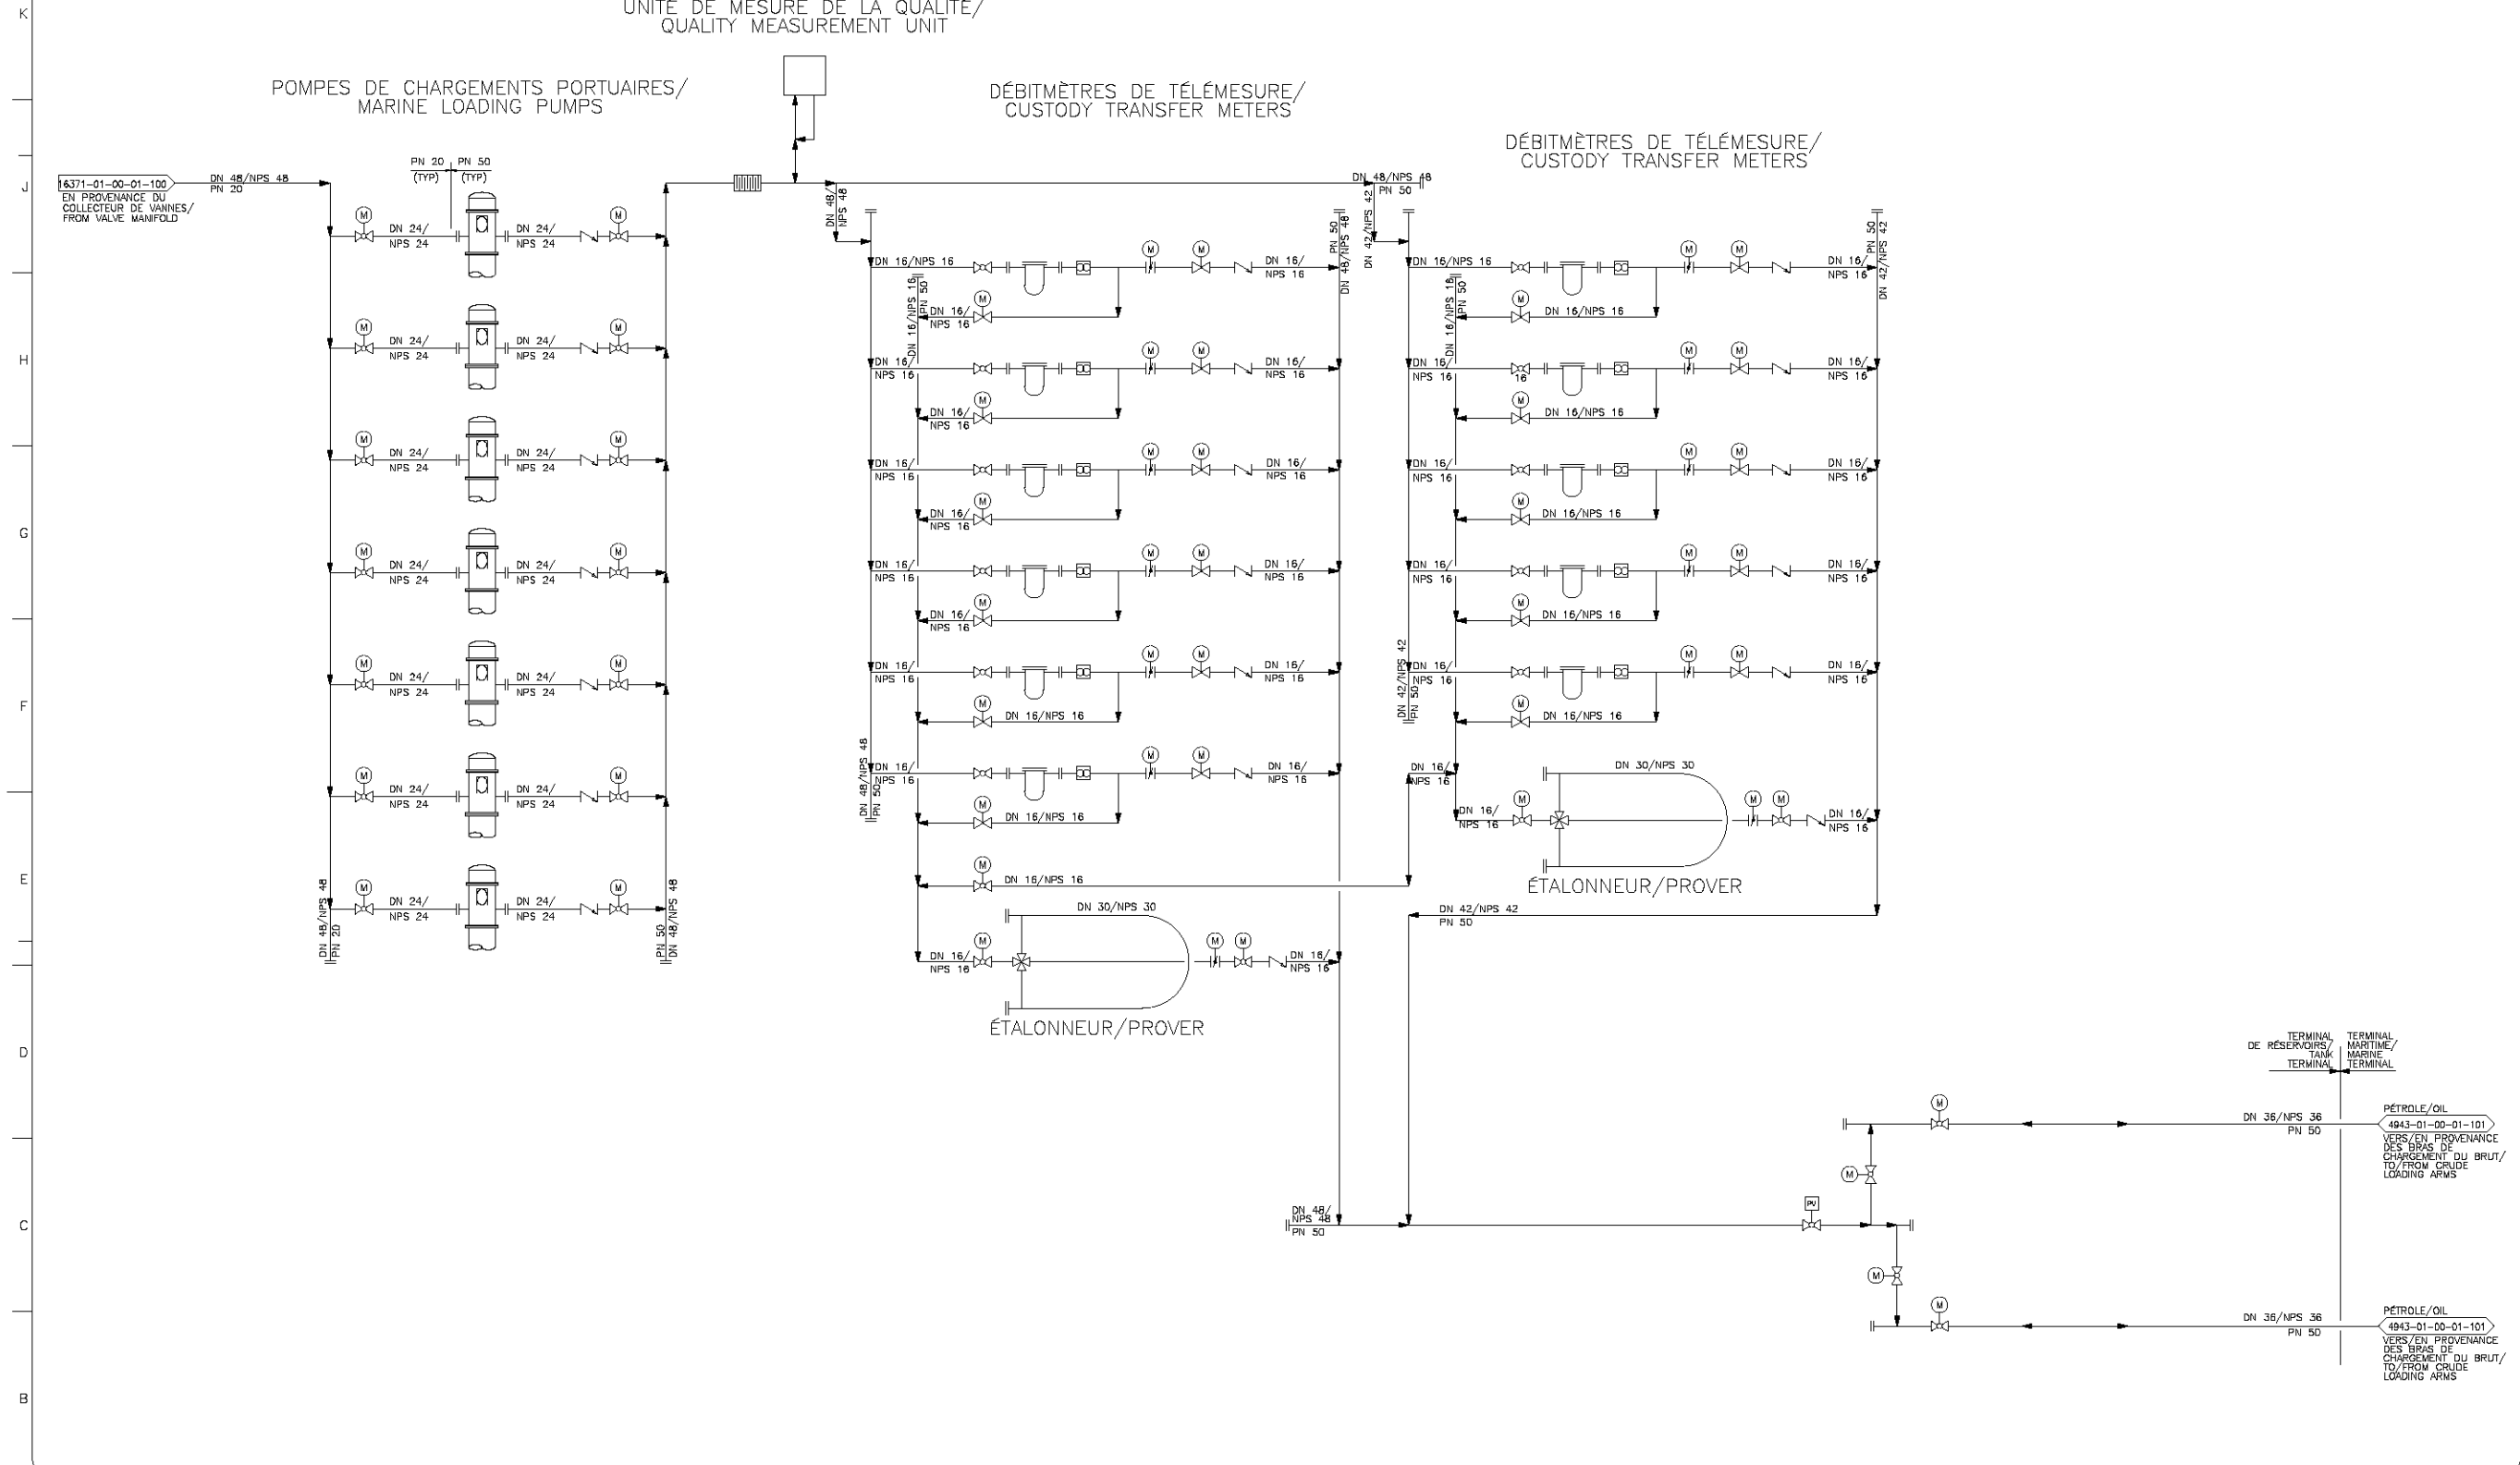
K

UNITÉ DE MESURE DE LA QUALITÉ/
QUALITY MEASUREMENT UNIT

POMPES DE CHARGEMENTS PORTUAIRES/
MARINE LOADING PUMPS

DÉBITMÈTRES DE TÉLÉMESURE/
CUSTODY TRANSFER METERS

DÉBITMÈTRES DE TÉLÉMESURE/
CUSTODY TRANSFER METERS

J

16371-01-00-01-100
EN PROVENANCE DU COLLECTEUR DE VANNES/ FROM VALVE MANIFOLD

DN 48/NPS 48
PN 20

PN 20 (TYP) PN 50 (TYP)

DN 48/ NPS 48

DN 48/NPS 48
PN 50

DN 42/NPS 42

PN 50 DN 48/NPS 48

PN 50 DN 42/NPS 42

M

DN 24/ NPS 24

DN 24/ NPS 24

M

DN 16/NPS 16

DN 16/ NPS 16

DN 16/NPS 16 PN 50

DN 16/ NPS 16

DN 16/NPS 16

H

DN 16/ NPS 16

16

G

F

DN 42/NPS 42 PN 50

DN 48/NPS 48 PN 50

DN 30/NPS 30

ÉTALONNEUR/PROVER

E

DN 48/NPS 48 PN 20

PN 50 DN 48/NPS 48

DN 42/NPS 42
PN 50

DN 30/NPS 30

ÉTALONNEUR/PROVER

D

TERMINAL DE RÉSERVOIRS/ TANK TERMINAL

TERMINAL MARITIME/ MARINE TERMINAL

DN 36/NPS 36
PN 50

PÉTROLE/OIL
4943-01-00-01-101
VERS/EN PROVENANCE DES BRAS DE CHARGEMENT DU BRUT/ TO/FROM CRUDE LOADING ARMS

C

DN 48/ NPS 48
PN 50

PV

DN 36/NPS 36
PN 50

PÉTROLE/OIL
4943-01-00-01-101
VERS/EN PROVENANCE DES BRAS DE CHARGEMENT DU BRUT/ TO/FROM CRUDE LOADING ARMS

B